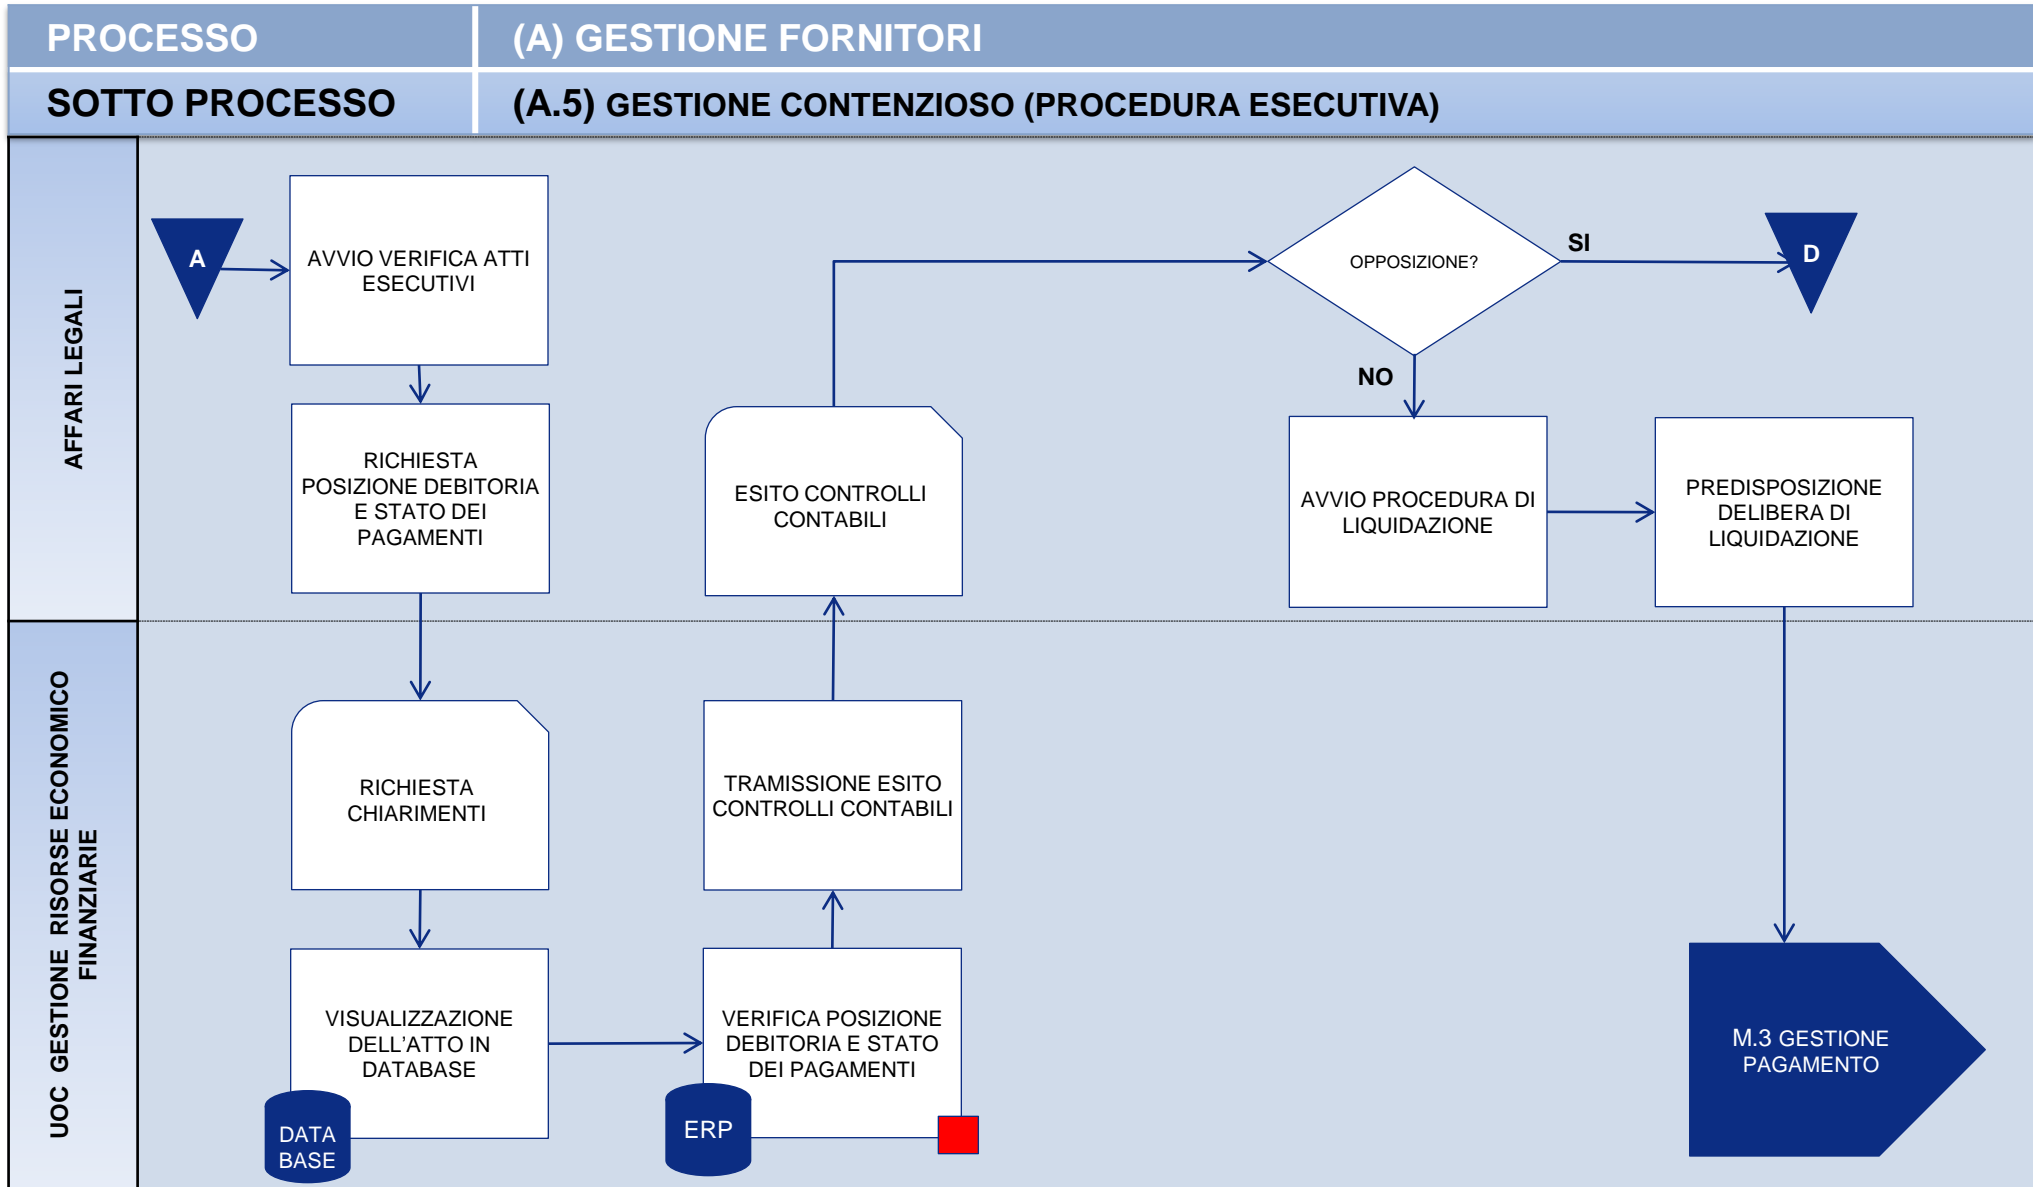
| PROCESSO | (A) GESTIONE FORNITORI |
|---|---|
| SOTTO PROCESSO | (A.5) GESTIONE CONTENZIOSO (PROCEDURA ESECUTIVA) |

AFFARI LEGALI

A

AVVIO VERIFICA ATTI ESECUTIVI

RICHIESTA POSIZIONE DEBITORIA E STATO DEI PAGAMENTI

ESITO CONTROLLI CONTABILI

OPPOSIZIONE?

SI

D

NO

AVVIO PROCEDURA DI LIQUIDAZIONE

PREDISPOSIZIONE DELIBERA DI LIQUIDAZIONE

UOC GESTIONE RISORSE ECONOMICO FINANZIARIE

RICHIESTA CHIARIMENTI

TRAMISSIONE ESITO CONTROLLI CONTABILI

VISUALIZZAZIONE DELL'ATTO IN DATABASE

DATA BASE

VERIFICA POSIZIONE DEBITORIA E STATO DEI PAGAMENTI

ERP

M.3 GESTIONE PAGAMENTO